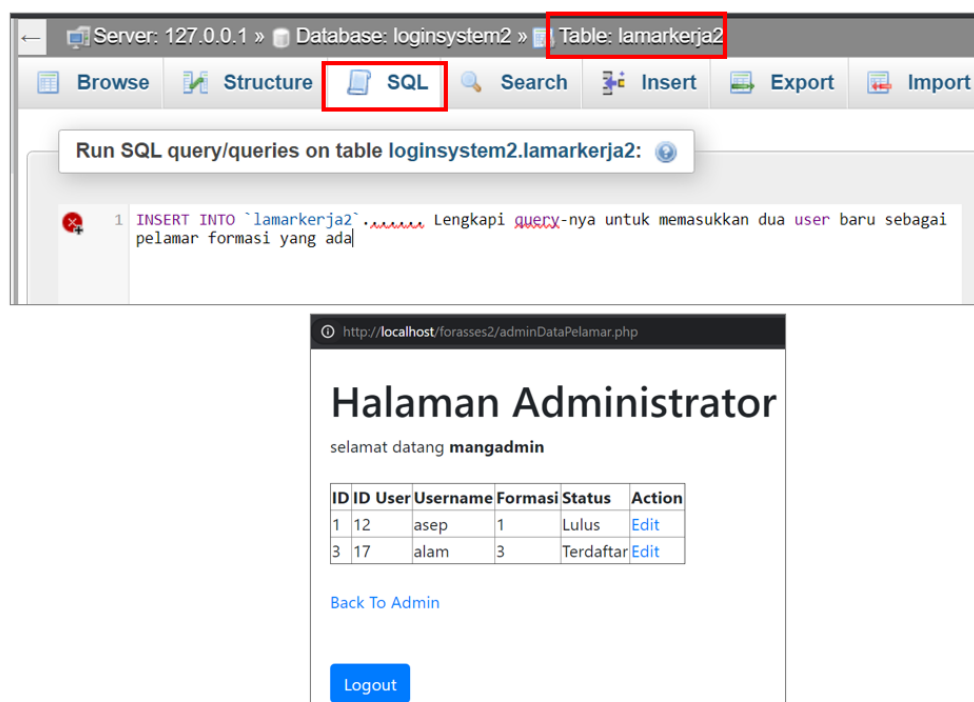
← Server: 127.0.0.1 » Database: loginsystem2 » Table: lamarkerja2

Browse Structure SQL Search Insert Export Import

Run SQL query/queries on table loginsystem2.lamarkerja2:

1 INSERT INTO `lamarkerja2`....... Lengkapi query-nya untuk memasukkan dua user baru sebagai pelamar formasi yang ada

http://localhost/forasses2/adminDataPelamar.php

Halaman Administrator

selamat datang **mangadmin**

| ID | ID User | Username | Formasi | Status | Action |
|---|---|---|---|---|---|
| 1 | 12 | asep | 1 | Lulus | Edit |
| 3 | 17 | alam | 3 | Terdaftar | Edit |

Back To Admin

Logout